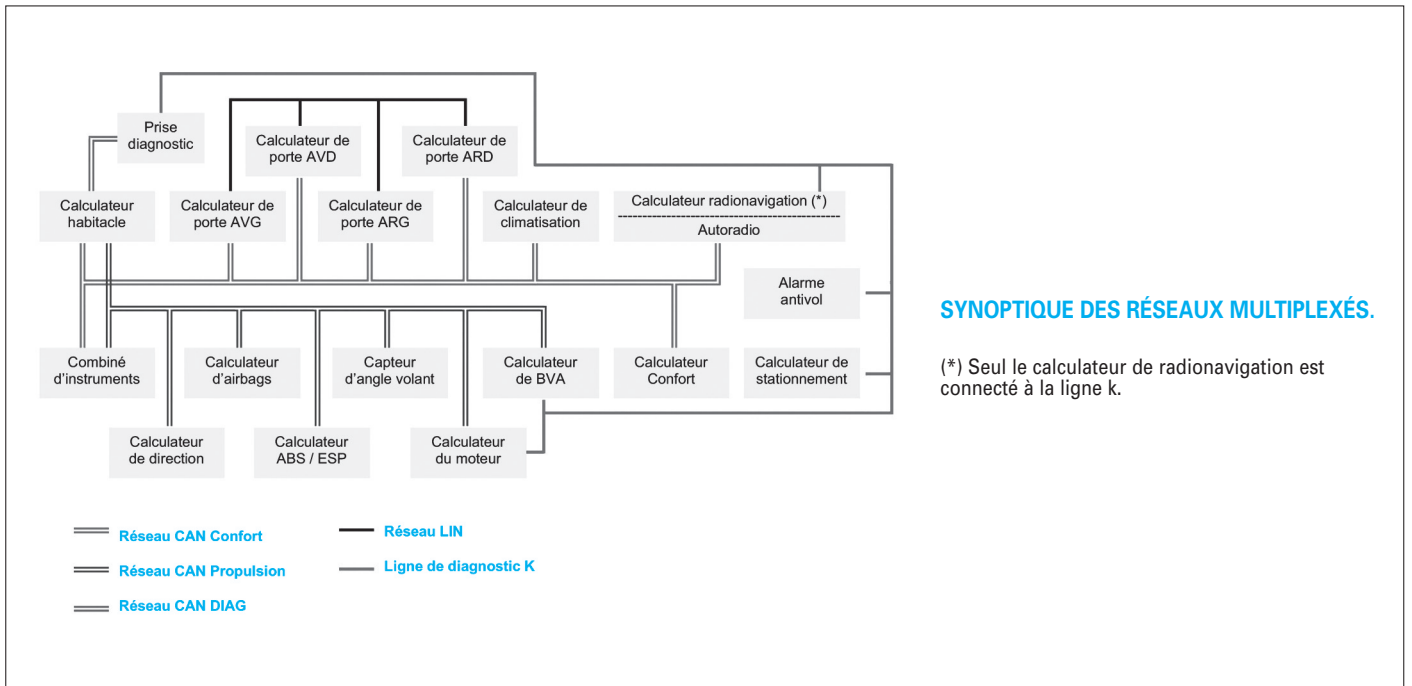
Prise diagnostic

Calculateur de porte AVD

Calculateur de porte ARD

Calculateur habitacle

Calculateur de porte AVG

Calculateur de porte ARG

Calculateur de climatisation

Calculateur radionavigation (*)

Autoradio

Alarme antivol

Combiné d'instruments

Calculateur d'airbags

Capteur d'angle volant

Calculateur de BVA

Calculateur Confort

Calculateur de stationnement

Calculateur de direction

Calculateur ABS / ESP

Calculateur du moteur

Réseau CAN Confort

Réseau CAN Propulsion

Réseau CAN DIAG

Réseau LIN

Ligne de diagnostic K

SYNOPTIQUE DES RÉSEAUX MULTIPLEXÉS.

(*) Seul le calculateur de radionavigation est connecté à la ligne k.